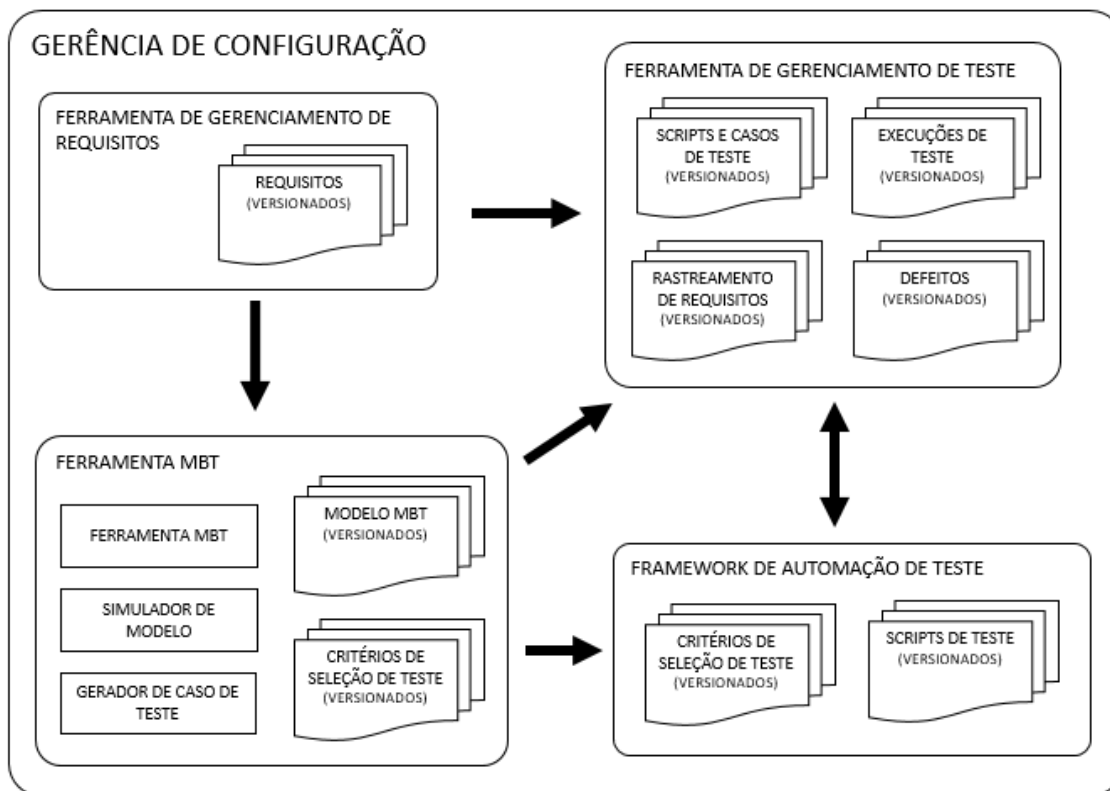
GERÊNCIA DE CONFIGURAÇÃO

FERRAMENTA DE GERENCIAMENTO DE REQUISITOS

REQUISITOS (VERSIONADOS)

FERRAMENTA DE GERENCIAMENTO DE TESTE

SCRIPTS E CASOS DE TESTE (VERSIONADOS)

EXECUÇÕES DE TESTE (VERSIONADOS)

RASTREAMENTO DE REQUISITOS (VERSIONADOS)

DEFEITOS (VERSIONADOS)

FERRAMENTA MBT

FERRAMENTA MBT

SIMULADOR DE MODELO

GERADOR DE CASO DE TESTE

MODELO MBT (VERSIONADOS)

CRITÉRIOS DE SELEÇÃO DE TESTE (VERSIONADOS)

FRAMEWORK DE AUTOMAÇÃO DE TESTE

CRITÉRIOS DE SELEÇÃO DE TESTE (VERSIONADOS)

SCRIPTS DE TESTE (VERSIONADOS)